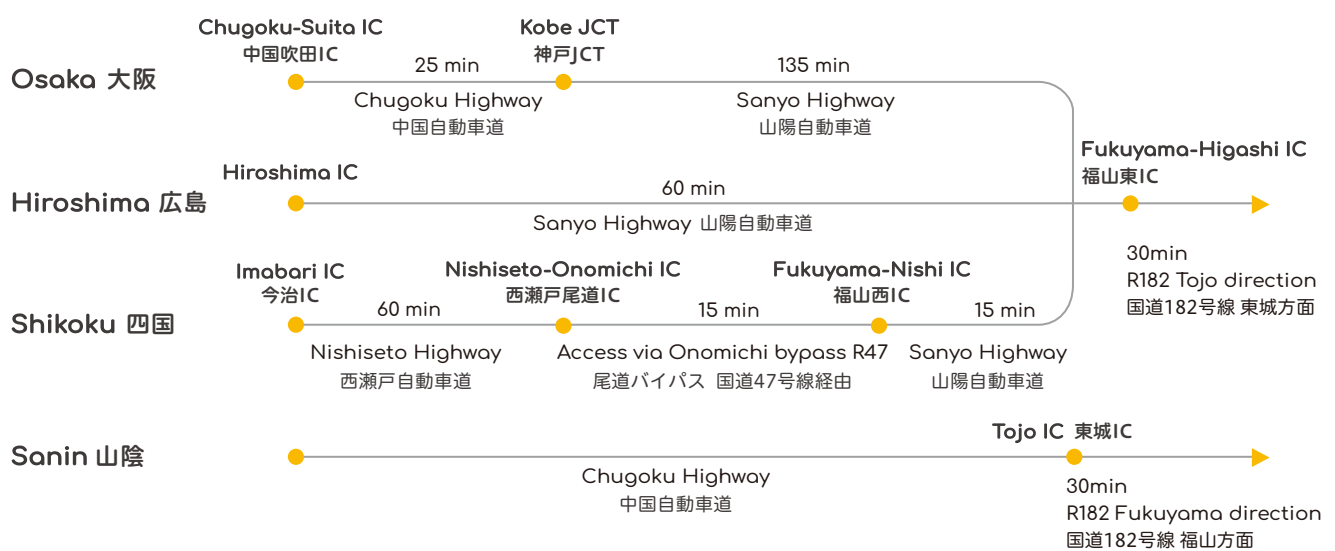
Osaka 大阪

Chugoku-Suita IC
中国吹田IC

25 min

Chugoku Highway
中国自動車道

Kobe JCT
神戸JCT

135 min

Sanyo Highway
山陽自動車道

Hiroshima 広島

Hiroshima IC

60 min

Sanyo Highway 山陽自動車道

Fukuyama-Higashi IC
福山東IC

30min
R182 Tojo direction
国道182号線 東城方面

Shikoku 四国

Imabari IC
今治IC

60 min

Nishiseto Highway
西瀬戸自動車道

Nishiseto-Onomichi IC
西瀬戸尾道IC

15 min

Access via Onomichi bypass R47
尾道バイパス 国道47号線経由

Fukuyama-Nishi IC
福山西IC

15 min

Sanyo Highway
山陽自動車道

Sanin 山陰

Chugoku Highway
中国自動車道

Tojo IC 東城IC

30min
R182 Fukuyama direction
国道182号線 福山方面